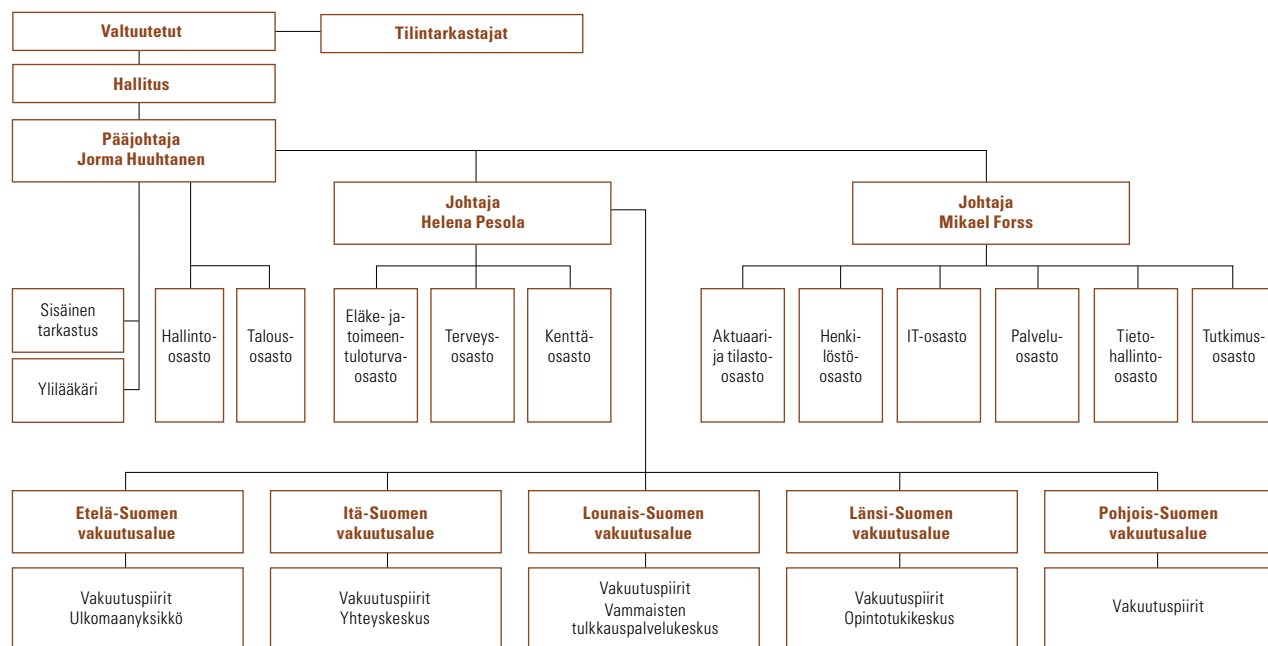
Valtuutetut

Tilintarkastajat

Hallitus

Pääjohtaja
Jorma Huuhtanen

Johtaja
Helena Pesola

Johtaja
Mikael Forss

Sisäinen tarkastus

Ylilääkäri

Hallinto-osasto

Talous-osasto

Eläke- ja toimeentuloturva-osasto

Terveys-osasto

Kenttä-osasto

Aktuaari- ja tilasto-osasto

Henkilöstö-osasto

IT-osasto

Palvelu-osasto

Tieto-hallinto-osasto

Tutkimus-osasto

Etelä-Suomen vakuutusalue

Itä-Suomen vakuutusalue

Lounais-Suomen vakuutusalue

Länsi-Suomen vakuutusalue

Pohjois-Suomen vakuutusalue

Vakuutuspiirit
Ulkomaanyksikkö

Vakuutuspiirit
Yhteyskeskus

Vakuutuspiirit
Vammaisten tulkkauspalvelukeskus

Vakuutuspiirit
Opintotukikeskus

Vakuutuspiirit